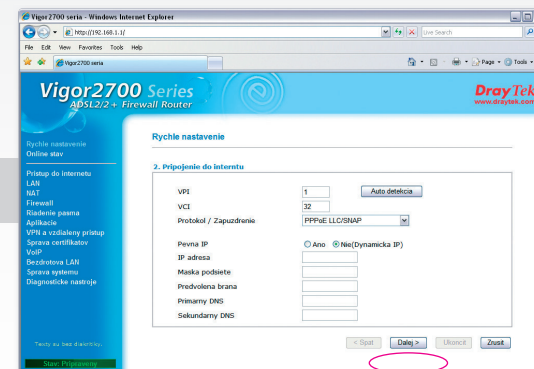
Vigor2700 seria - Windows Internet Explorer

http://192.168.1.1/

Live Search

File Edit View Favorites Tools Help

Vigor2700 seria

Page Tools

Vigor2700 Series
ADSL2/2+ Firewall Router

DrayTek
www.draytek.com

Rychle nastavenie
Online stav

Pristup do internetu
LAN
NAT
Firewall
Riadenie pasma
Aplikacie
VPN a vzdialeny pristup
Sprava certifikatov
VoIP
Bezdrotova LAN
Sprava systemu
Diagnosticke nastroje

Testy su bez diakritiky.

Stav: Pripraveny

Rychle nastavenie

2. Pripojenie do internetu

| VPI | 1 | Auto detekcia |
|---|---|---|
| VCI | 32 | |
| Protokol / Zapuzdrenie | PPPoE LLC/SNAP | |
| Pevna IP | Ano Nie(Dynamicka IP) | |
| IP adresa | | |
| Maska podsiete | | |
| Predvolena brana | | |
| Primarny DNS | | |
| Sekundarny DNS | | |

< Spat Dalej > Ukoncit Zrusit